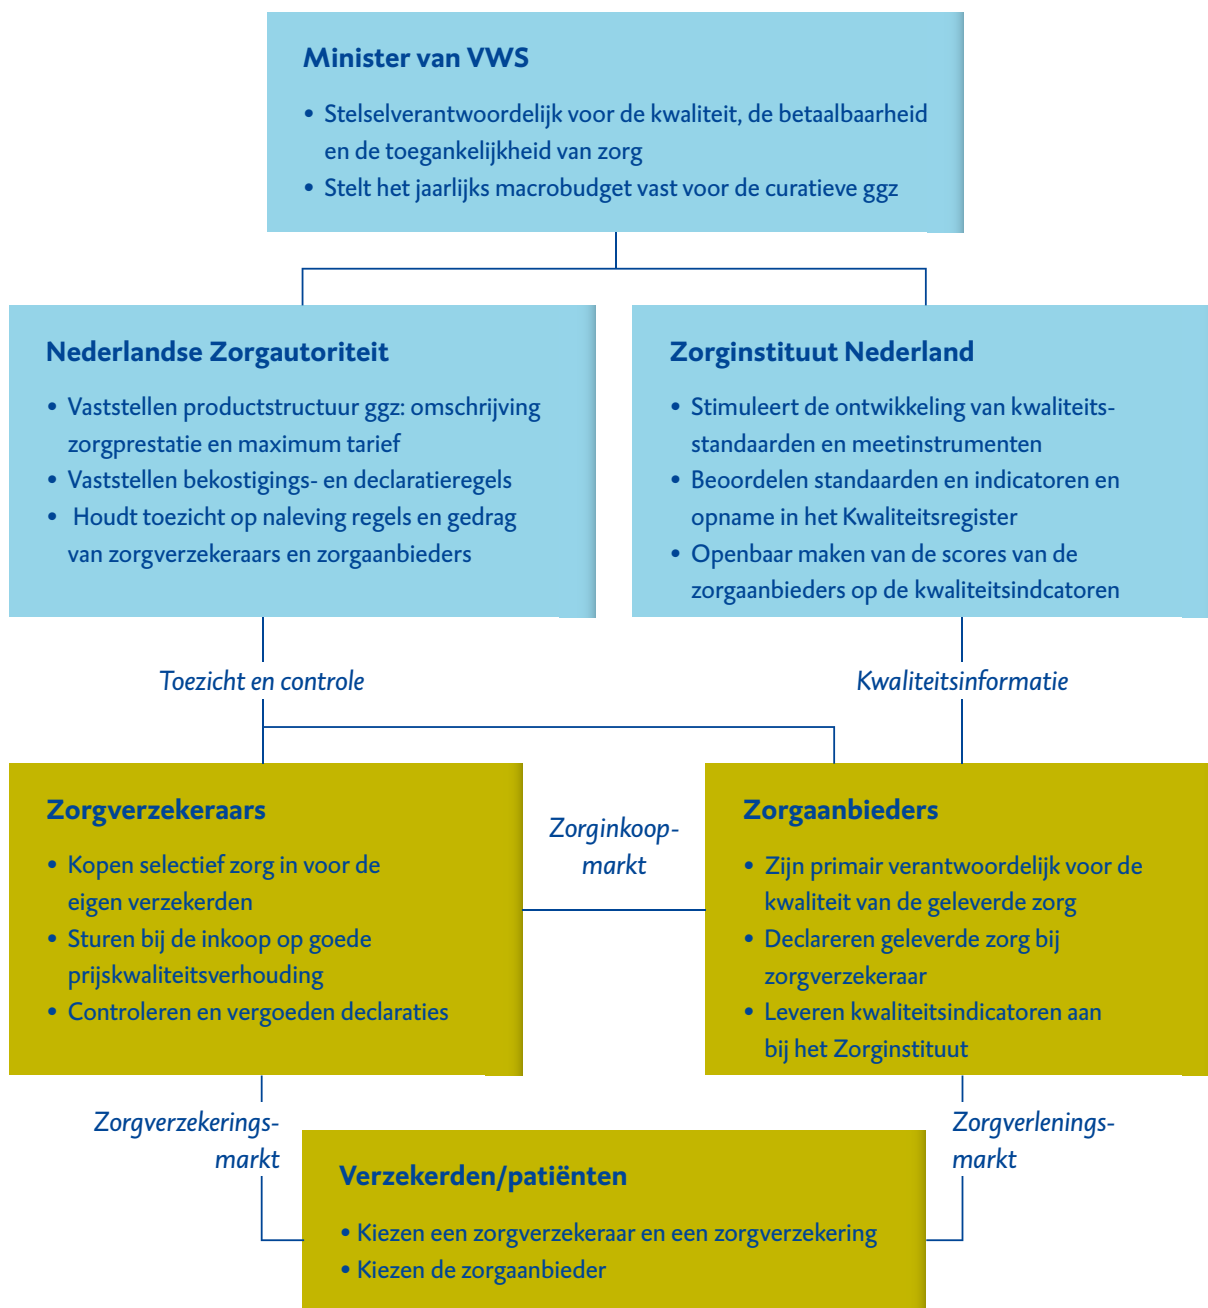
Minister van VWS

• Stelselverantwoordelijk voor de kwaliteit, de betaalbaarheid en de toegankelijkheid van zorg
• Stelt het jaarlijks macrobudget vast voor de curatieve ggz

Nederlandse Zorgautoriteit

• Vaststellen productstructuur ggz: omschrijving zorgprestatie en maximum tarief
• Vaststellen bekostigings- en declaratieregels
• Houdt toezicht op naleving regels en gedrag van zorgverzekeraars en zorgaanbieders

Zorginstituut Nederland

• Stimuleert de ontwikkeling van kwaliteitsstandaarden en meetinstrumenten
• Beoordelen standaarden en indicatoren en opname in het Kwaliteitsregister
• Openbaar maken van de scores van de zorgaanbieders op de kwaliteitsindcatoren

Toezicht en controle

Kwaliteitsinformatie

Zorgverzekeraars

• Kopen selectief zorg in voor de eigen verzekerden
• Sturen bij de inkoop op goede prijskwaliteitsverhouding
• Controleren en vergoeden declaraties

Zorginkoopmarkt

Zorgaanbieders

• Zijn primair verantwoordelijk voor de kwaliteit van de geleverde zorg
• Declareren geleverde zorg bij zorgverzekeraar
• Leveren kwaliteitsindicatoren aan bij het Zorginstituut

Zorgverzekeringsmarkt

Zorgverleningsmarkt

Verzekerden/patiënten

• Kiezen een zorgverzekeraar en een zorgverzekering
• Kiezen de zorgaanbieder